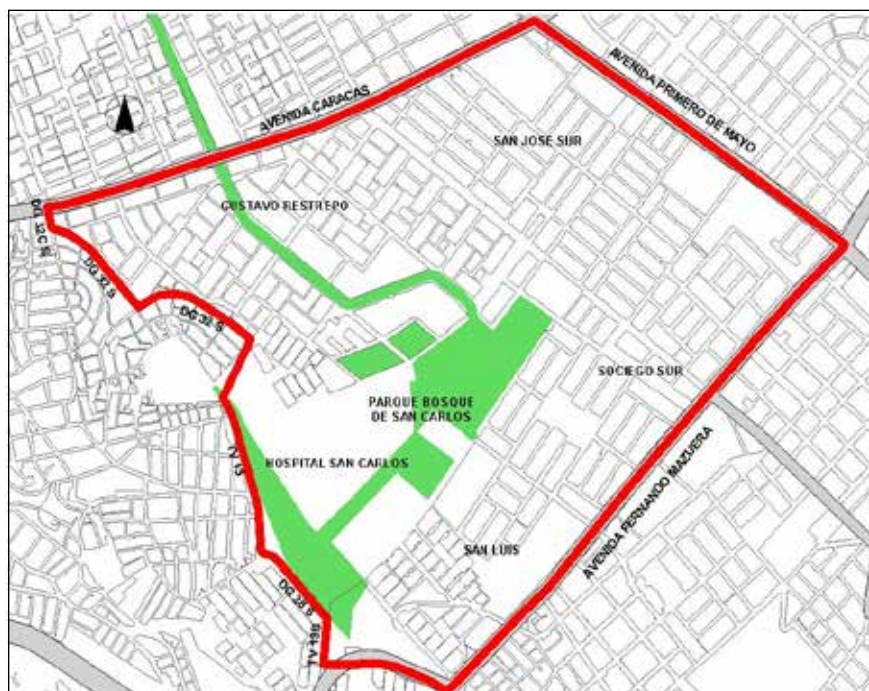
AVENIDA CARACAS

AVENIDA PRIMERO DE MAYO

SAN JOSE SUR

GUSTAVO RESTREPO

DG 12 C N

DG 32 S

DG 32 S

SOCIEGO SUR

PARQUE BOSQUE DE SAN CARLOS

TV 13

HOSPITAL SAN CARLOS

AVENIDA FERNANDO MAZUERA

SAN LUIS

DG 32 S

TV 13B